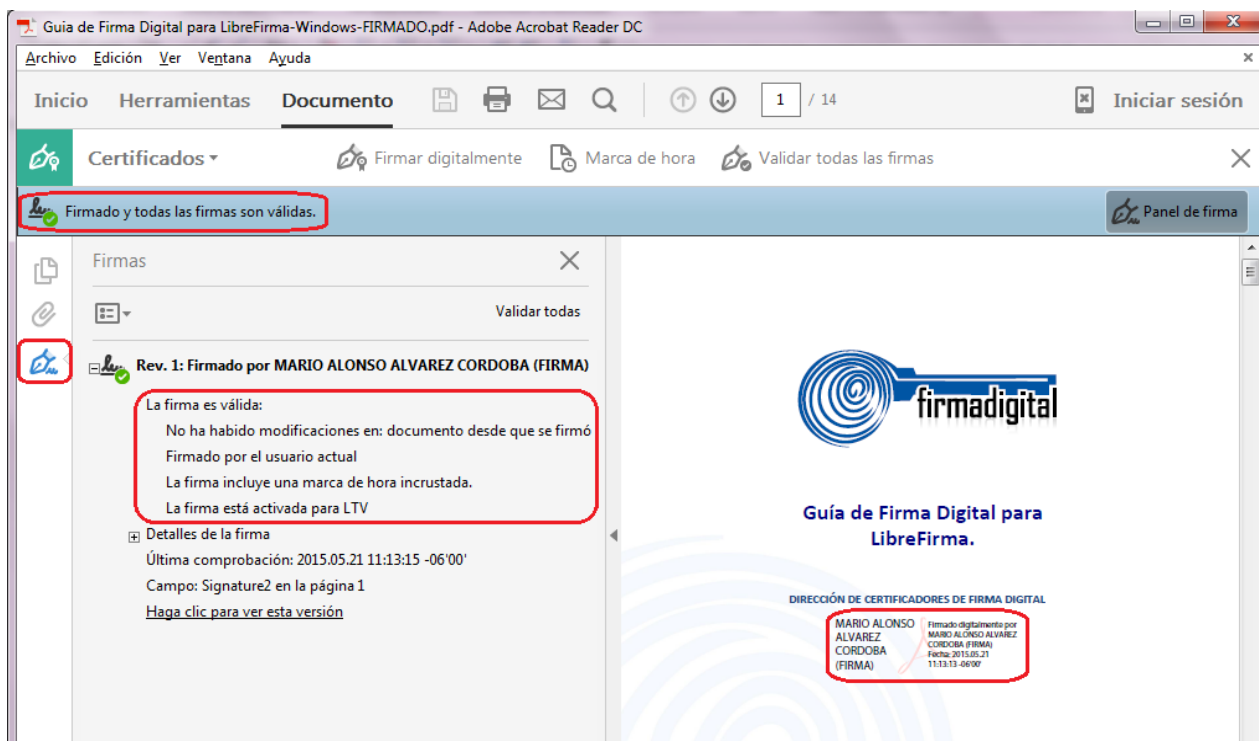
Guia de Firma Digital para LibreFirma-Windows-FIRMADO.pdf - Adobe Acrobat Reader DC

Archivo Edición Ver Ventana Ayuda

Inicio Herramientas Documento 1 / 14 Iniciar sesión

Certificados ▾ Firmar digitalmente Marca de hora Validar todas las firmas

Firmado y todas las firmas son válidas.

Panel de firma

Firmas

Validar todas

Rev. 1: Firmado por MARIO ALONSO ALVAREZ CORDOBA (FIRMA)

La firma es válida:

No ha habido modificaciones en: documento desde que se firmó

Firmado por el usuario actual

La firma incluye una marca de hora incrustada.

La firma está activada para LTV

Detalles de la firma

Última comprobación: 2015.05.21 11:13:15 -06'00'

Campo: Signature2 en la página 1

Haga clic para ver esta versión

firmadigital

Guía de Firma Digital para LibreFirma.

DIRECCIÓN DE CERTIFICADORES DE FIRMA DIGITAL

MARIO ALONSO ALVAREZ CORDOBA (FIRMA)

Firmado digitalmente por MARIO ALONSO ALVAREZ CORDOBA (FIRMA) Fecha: 2015.05.21 11:13:13 -06'00'